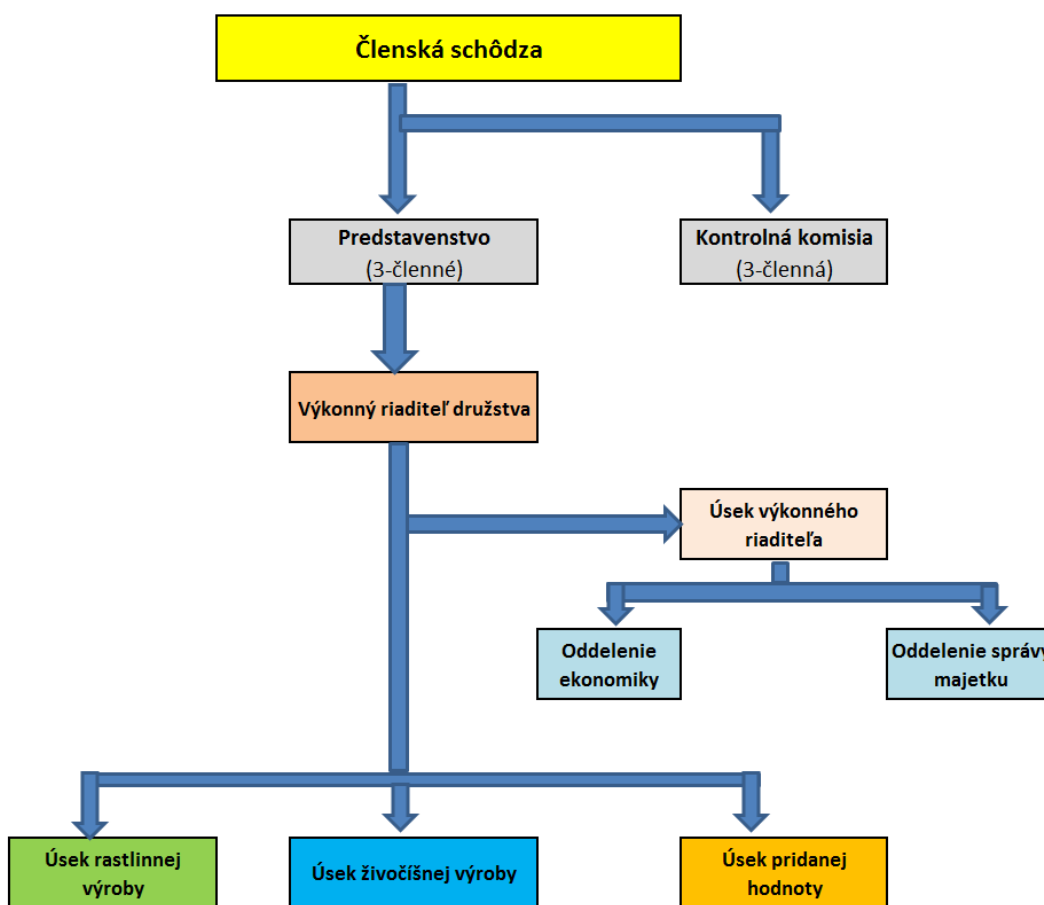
Členská schôdza

Predstavenstvo
(3-členné)

Kontrolná komisia
(3-členná)

Výkonný riaditeľ družstva

Úsek výkonného riaditeľa

Oddelenie ekonomiky

Oddelenie správy majetku

Úsek rastlinnej výroby

Úsek živočíšnej výroby

Úsek pridanej hodnoty